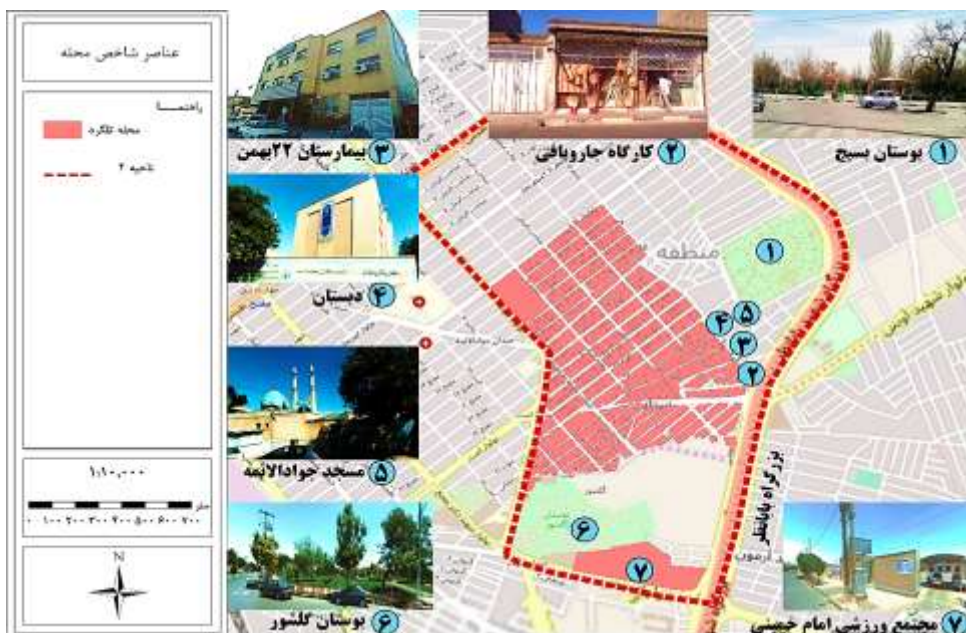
عناصر شاخص محله

راهنمــا
محله تلگرد
ناحیه ۲

۱:۱۰،۰۰۰

متر
۰ ۱۰۰ ۲۰۰ ۳۰۰ ۴۰۰ ۵۰۰ ۶۰۰ ۷۰۰

N

۳ بیمارستان ۲۲ بهمن
۲ کارگاه جاروبافی
۱ بوستان بسیج
۴ دبستان
۵ مسجد جوادالائمه
۶ بوستان گلشور
۷ مجتمع ورزشی امام خمینی

منطقه
بزرگراه پاسداران
بلوار شهید اوس

۱
۵
۴
۳
۲
۶
۷